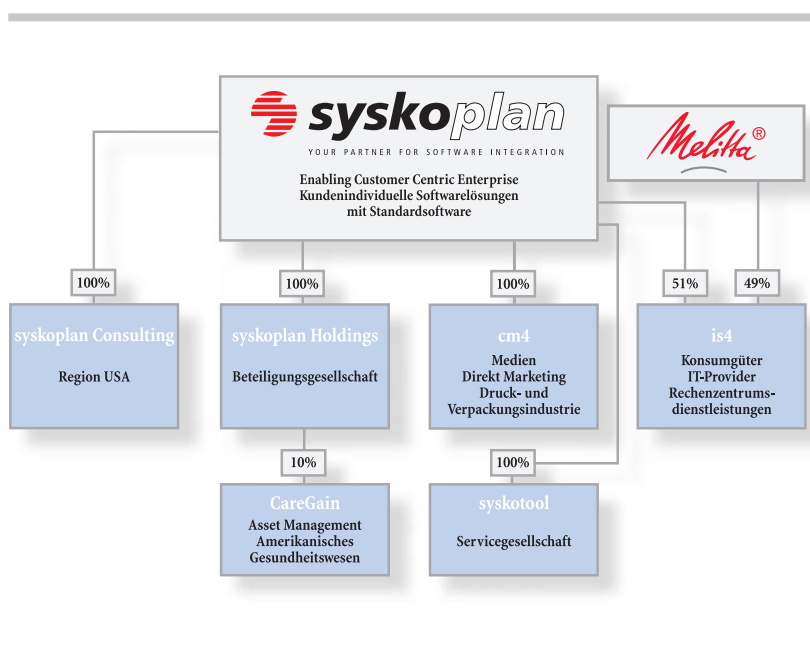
syskoplan
YOUR PARTNER FOR SOFTWARE INTEGRATION
Enabling Customer Centric Enterprise
Kundenindividuelle Softwarelösungen mit Standardsoftware

Melitta®

100%
syskoplan Consulting
Region USA

100%
syskoplan Holdings
Beteiligungsgesellschaft

100%
cm4
Medien
Direkt Marketing
Druck- und Verpackungsindustrie

51%

49%
is4
Konsumgüter
IT-Provider
Rechenzentrumsdienstleistungen

10%
CareGain
Asset Management
Amerikanisches Gesundheitswesen

100%
syskotool
Servicegesellschaft